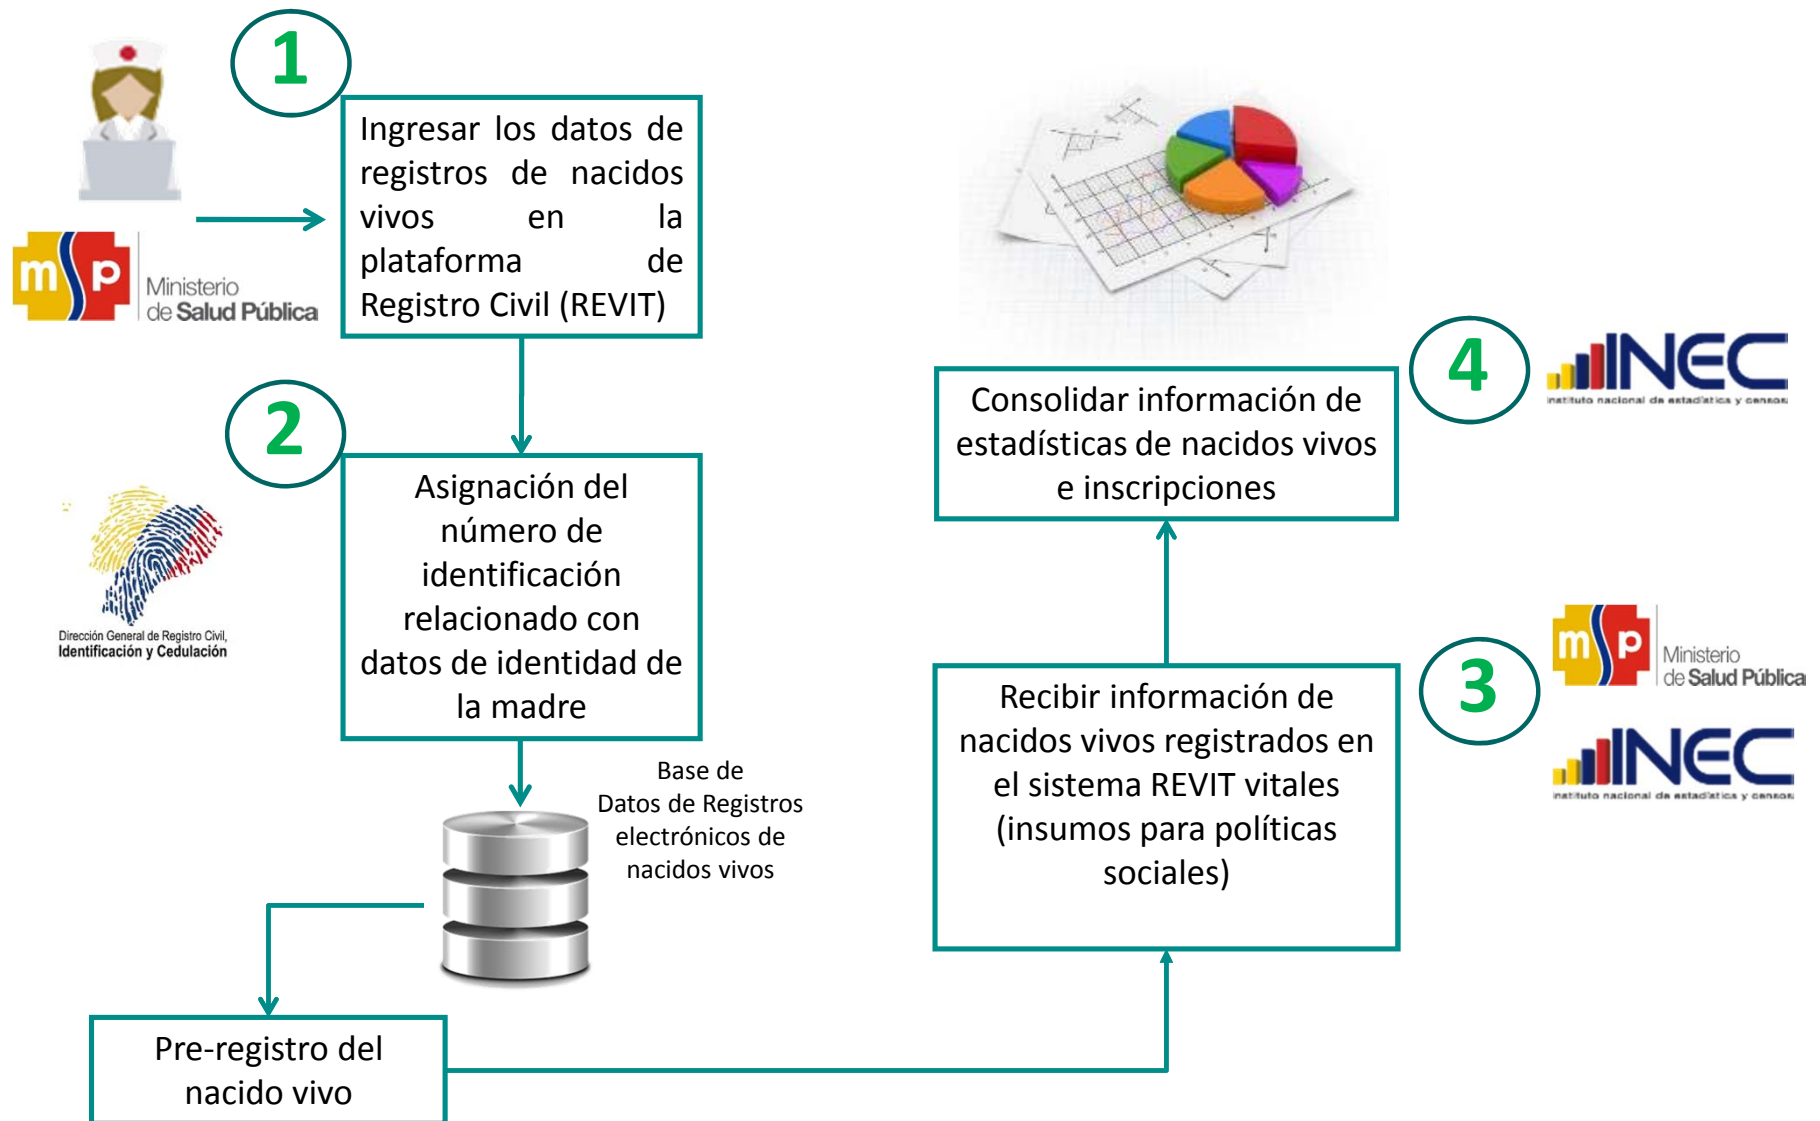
1

msp Ministerio de Salud Pública

Ingresar los datos de registros de nacidos vivos en la plataforma de Registro Civil (REVIT)

2

Dirección General de Registro Civil, Identificación y Cedulación

Asignación del número de identificación relacionado con datos de identidad de la madre

Base de Datos de Registros electrónicos de nacidos vivos

Pre-registro del nacido vivo

4

INEC instituto nacional de estadística y censos

Consolidar información de estadísticas de nacidos vivos e inscripciones

3

msp Ministerio de Salud Pública

INEC instituto nacional de estadística y censos

Recibir información de nacidos vivos registrados en el sistema REVIT vitales (insumos para políticas sociales)